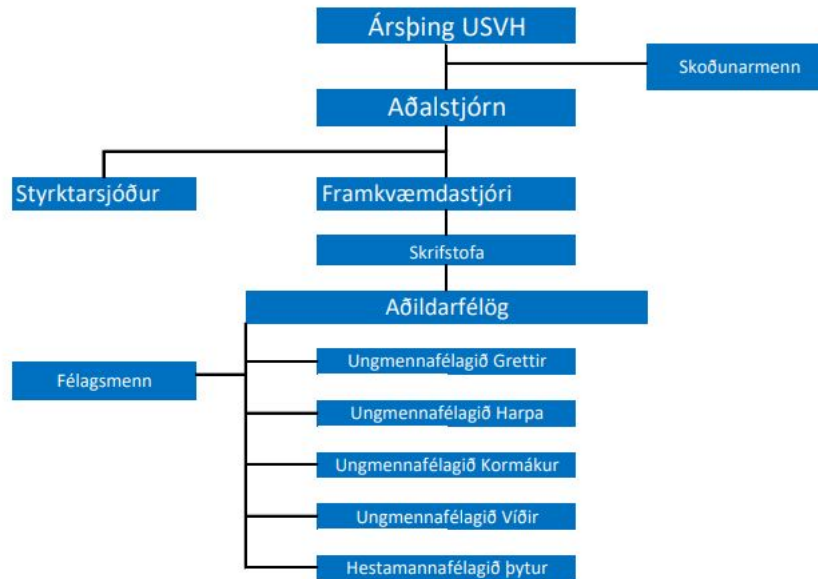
Ársþing USVH

Skoðunarmenn

Aðalstjórn

Styrktarsjóður

Framkvæmdastjóri

Skrifstofa

Aðildarfélög

Félagsmenn

Ungmennafélagið Grettir

Ungmennafélagið Harpa

Ungmennafélagið Kormákur

Ungmennafélagið Víðir

Hestamannafélagið þytur